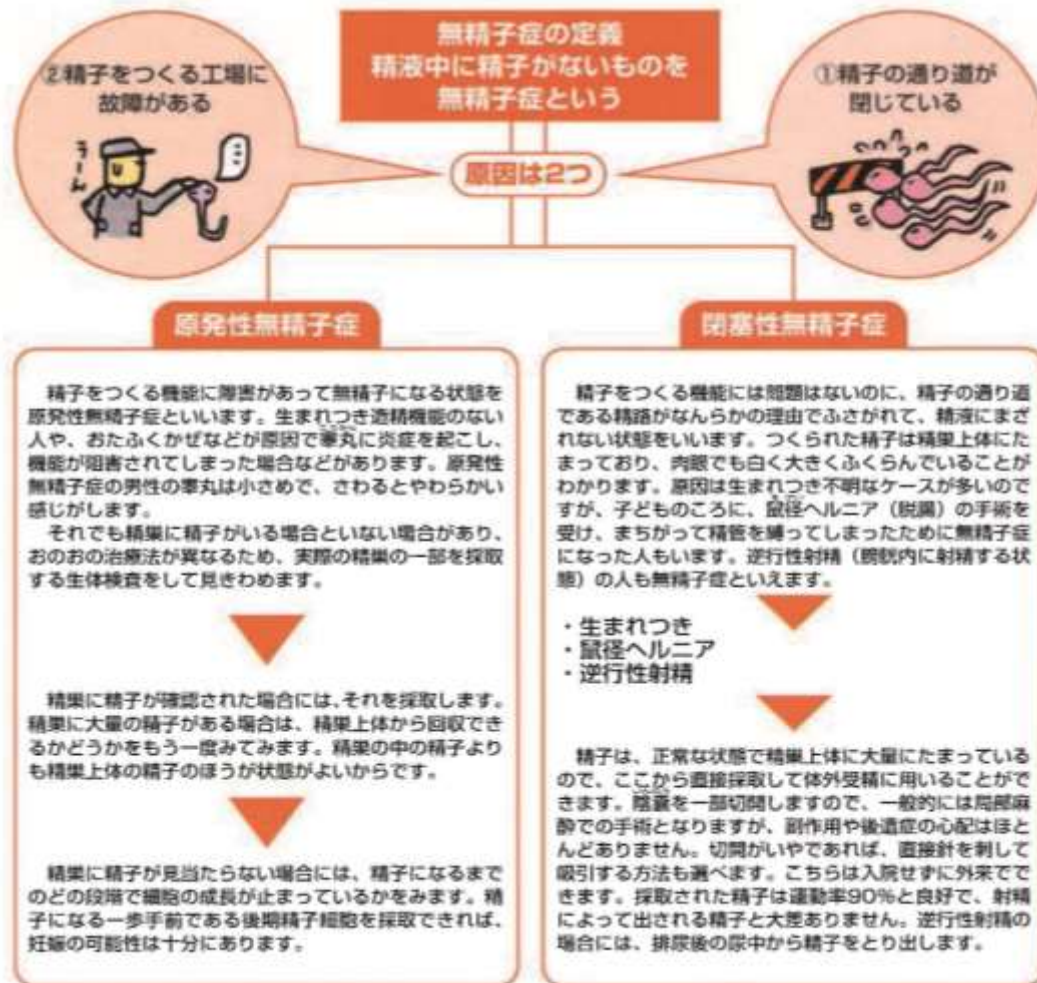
無精子症の定義
精液中に精子がないものを
無精子症という

②精子をつくる工場に故障がある

うーん

①精子の通り道が閉じている

原因は2つ

原発性無精子症

精子をつくる機能に障害があって無精子になる状態を原発性無精子症といいます。生まれつき造精機能のない人や、おたふくかぜなどが原因で睾丸に炎症を起こし、機能が阻害されてしまった場合などがあります。原発性無精子症の男性の睾丸は小さめで、さわるとやわらかい感じがします。

それでも精巣に精子がいる場合といない場合があり、おのおの治療法が異なるため、実際の精巣の一部を採取する生体検査をして見きわめます。

精巣に精子が確認された場合には、それを採取します。精巣に大量の精子がある場合は、精巣上体から回収できるかどうかをもう一度みてみます。精巣の中の精子よりも精巣上体の精子のほうが状態がよいからです。

精巣に精子が見当たらない場合には、精子になるまでのどの段階で細胞の成長が止まっているかをみます。精子になる一歩手前である後期精子細胞を採取できれば、妊娠の可能性は十分にあります。

閉塞性無精子症

精子をつくる機能には問題はないのに、精子の通り道である精路がなんらかの理由でふさがれて、精液にまざれない状態をいいます。つくられた精子は精巣上体にたまっており、肉眼でも白く大きくふくらんでいることがわかります。原因は生まれつき不明なケースが多いのですが、子どものころに、鼠径ヘルニア（脱腸）の手術を受け、まちがって精管を縛ってしまったために無精子症になった人もいます。逆行性射精（膀胱内に射精する状態）の人も無精子症といえます。

・生まれつき
・鼠径ヘルニア
・逆行性射精

精子は、正常な状態で精巣上体に大量にたまっているので、ここから直接採取して体外受精に用いることができます。陰嚢を一部切開しますので、一般的には局部麻酔での手術となりますが、副作用や後遺症の心配はほとんどありません。切開がいやであれば、直接針を刺して吸引する方法も選べます。こちらは入院せずに外来でできます。採取された精子は運動率90%と良好で、射精によって出される精子と大差ありません。逆行性射精の場合には、排尿後の尿中から精子をとり出します。